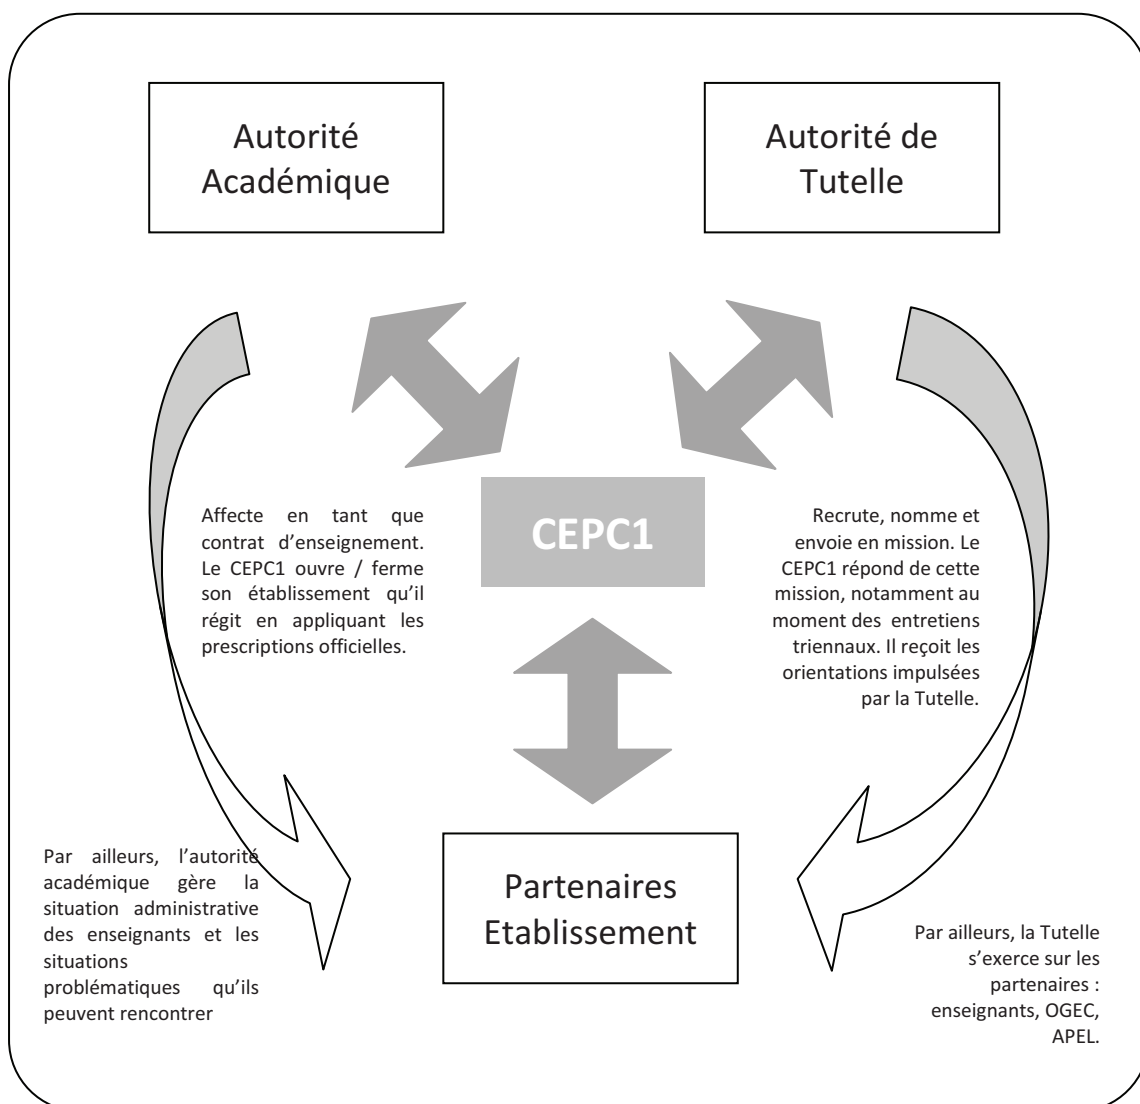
Autorité Académique

Autorité de Tutelle

CEPC1

Affecte en tant que contrat d'enseignement. Le CEPC1 ouvre / ferme son établissement qu'il régit en appliquant les prescriptions officielles.

Recrute, nomme et envoie en mission. Le CEPC1 répond de cette mission, notamment au moment des entretiens triennaux. Il reçoit les orientations impulsées par la Tutelle.

Par ailleurs, l'autorité académique gère la situation administrative des enseignants et les situations problématiques qu'ils peuvent rencontrer

Partenaires Etablissement

Par ailleurs, la Tutelle s'exerce sur les partenaires : enseignants, OGEC, APEL.